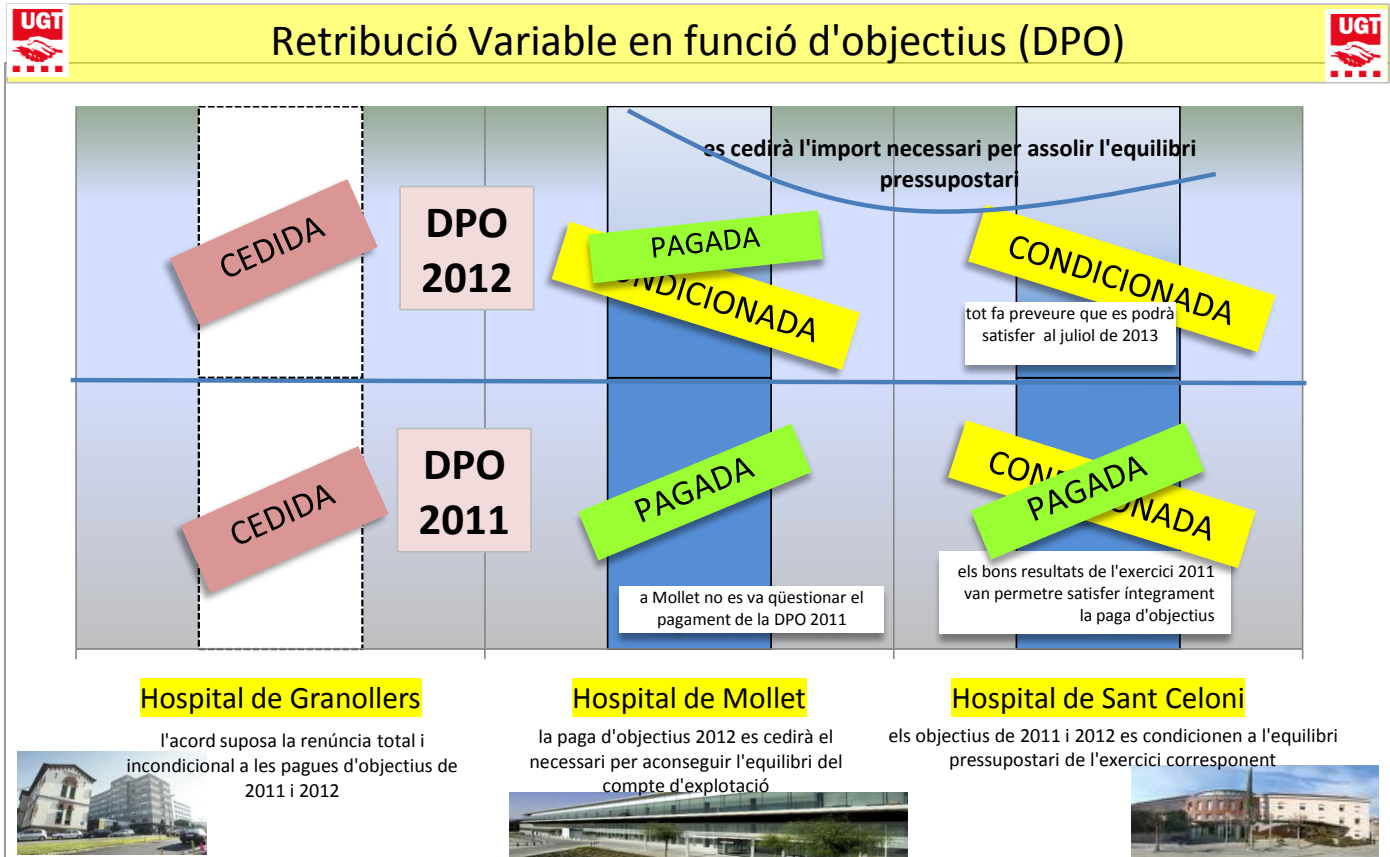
UGT

Retribució Variable en funció d'objectius (DPO)

UGT

es cedirà l'import necessari per assolir l'equilibri pressupostari

CEDIDA

DPO 2012

PAGADA

CONDICIONADA

CONDICIONADA

tot fa preveure que es podrà satisfer al juliol de 2013

CEDIDA

DPO 2011

PAGADA

CONDICIONADA

PAGADA

a Mollet no es va qüestionar el pagament de la DPO 2011

els bons resultats de l'exercici 2011 van permetre satisfer íntegrament la paga d'objectius

Hospital de Granollers

l'acord suposa la renúncia total i incondicional a les pagues d'objectius de 2011 i 2012

Hospital de Mollet

la paga d'objectius 2012 es cedirà el necessari per aconseguir l'equilibri del compte d'explotació

Hospital de Sant Celoni

els objectius de 2011 i 2012 es condicionen a l'equilibri pressupostari de l'exercici corresponent